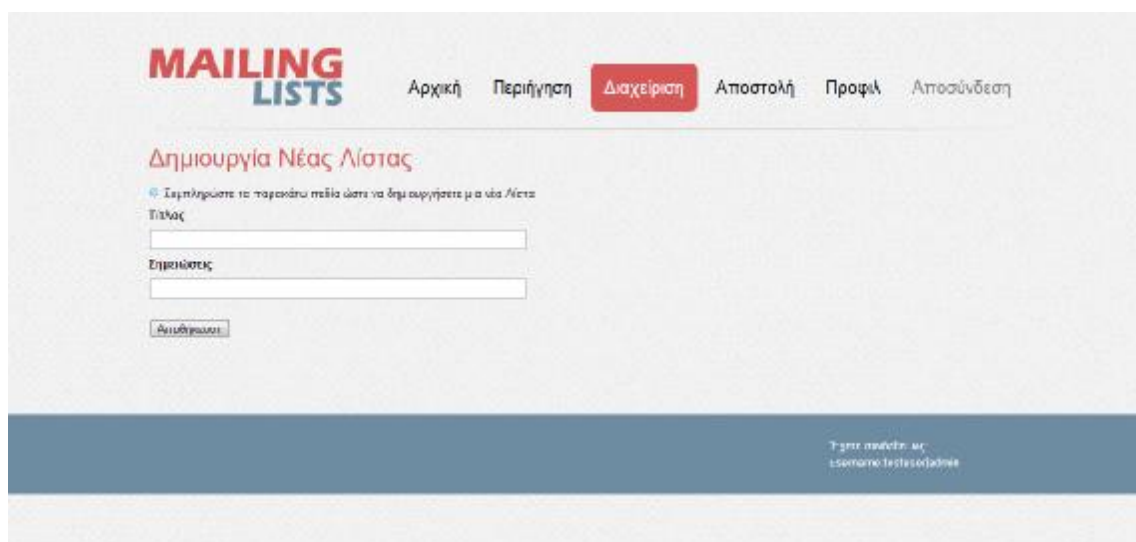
MAILING LISTS

Αρχική Περιήγηση Διαχείριση Αποστολή Προφιλ Αποσύνδεση

Δημιουργία Νέας Λίστας

Συμπληρώστε τα παρακάτω πεδία ώστε να δημιουργήσετε μια νέα Λίστα

Τίτλος

Σημειώσεις

Αποθήκευση

Έχετε συνδεθεί ως:
username.testuser[admin